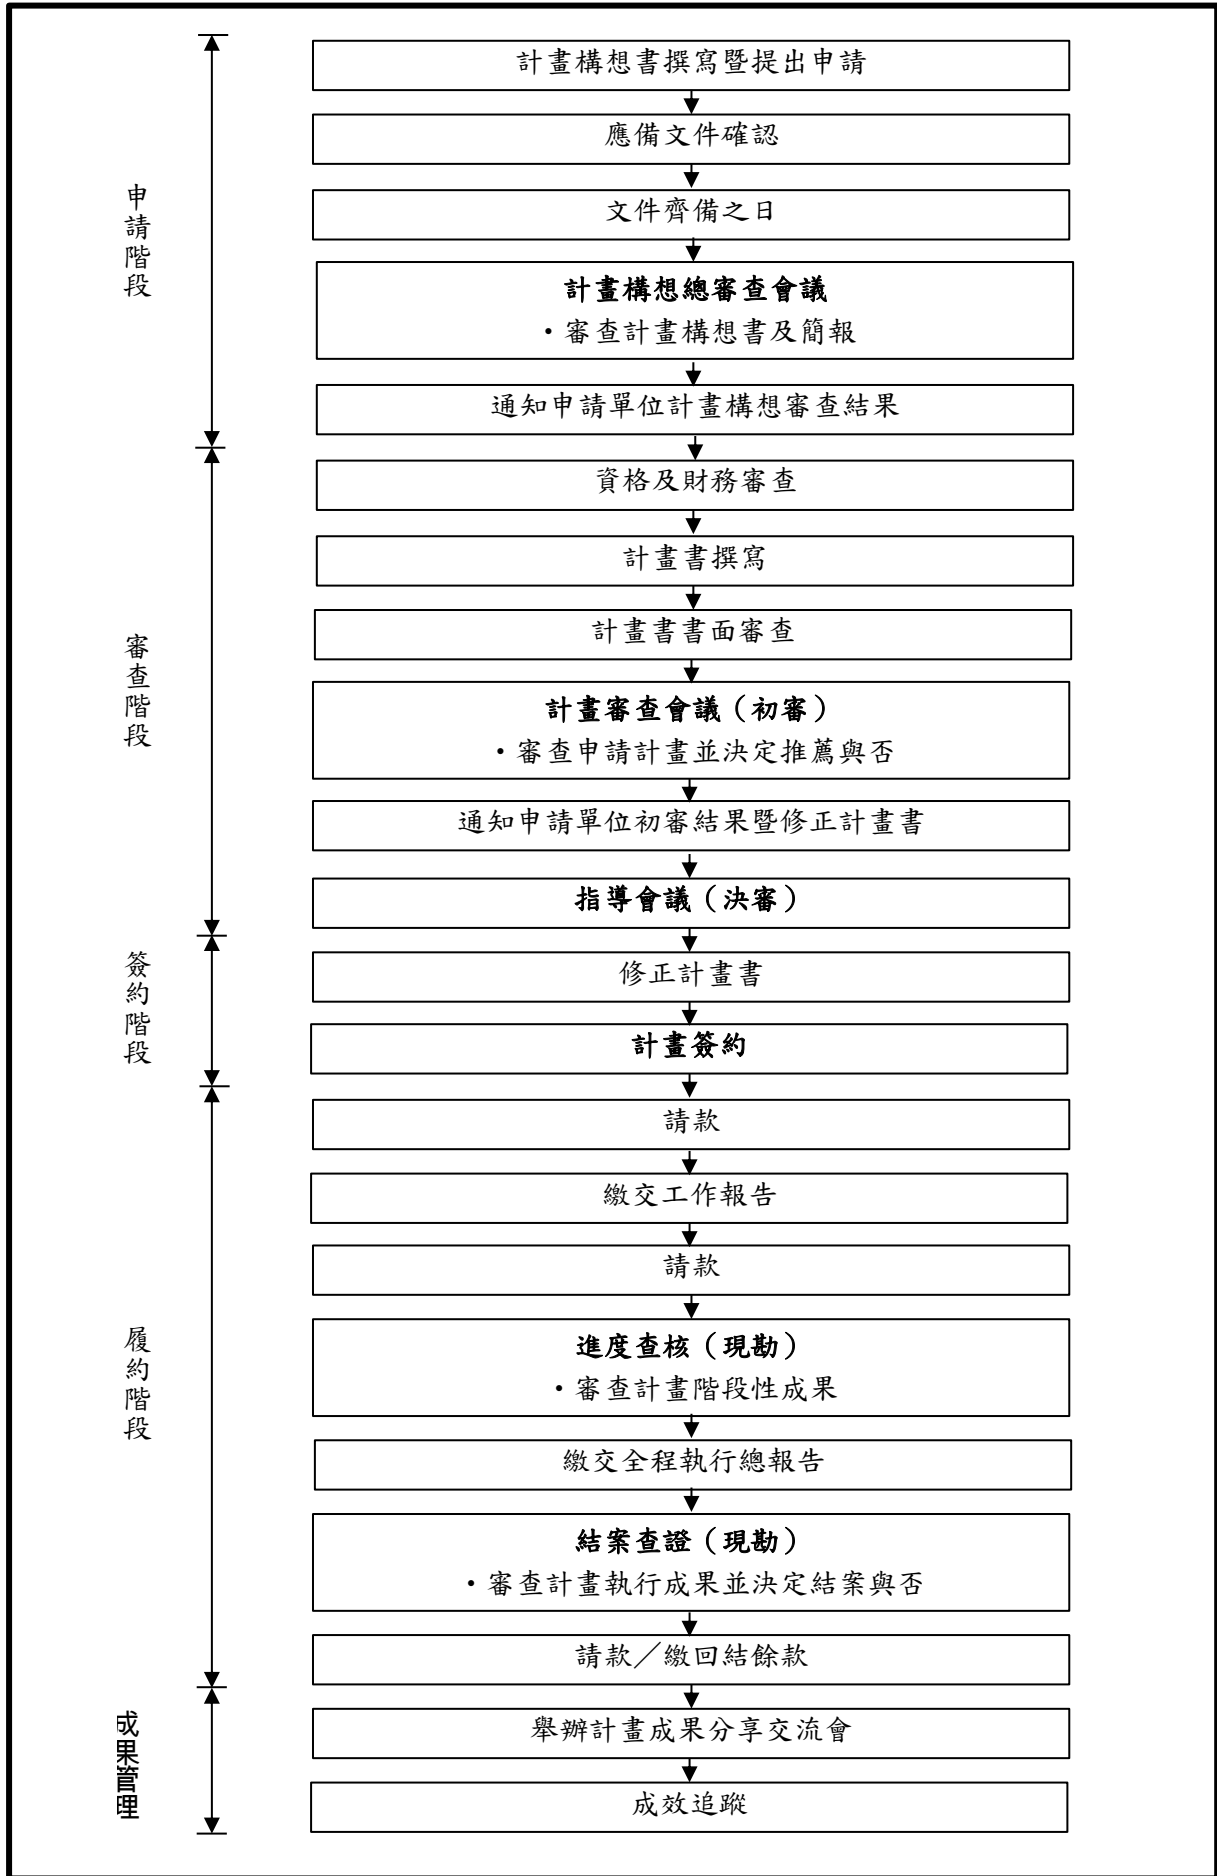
申請階段

計畫構想書撰寫暨提出申請

應備文件確認

文件齊備之日

計畫構想總審查會議
‧審查計畫構想書及簡報

通知申請單位計畫構想審查結果

審查階段

資格及財務審查

計畫書撰寫

計畫書書面審查

計畫審查會議（初審）
‧審查申請計畫並決定推薦與否

通知申請單位初審結果暨修正計畫書

指導會議（決審）

簽約階段

修正計畫書

計畫簽約

履約階段

請款

繳交工作報告

請款

進度查核（現勘）
‧審查計畫階段性成果

繳交全程執行總報告

結案查證（現勘）
‧審查計畫執行成果並決定結案與否

請款／繳回結餘款

成果管理

舉辦計畫成果分享交流會

成效追蹤